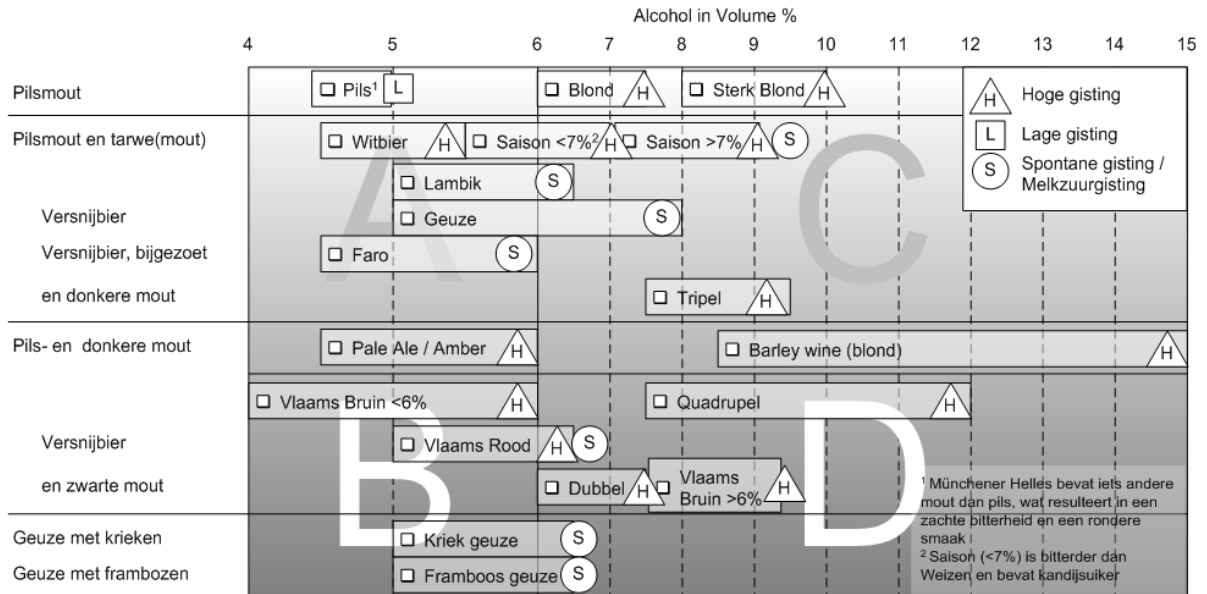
Alcohol in Volume %

4 5 6 7 8 9 10 11 12 13 14 15

Pilsmout
Pilsmout en tarwe(mout)
Versnijbier
Versnijbier, bijgezoet
en donkere mout
Pils- en donkere mout
Versnijbier
en zwarte mout
Geuze met krieken
Geuze met frambozen

Pils$^1$ L
Blond H
Sterk Blond H
Witbier H
Saison <7%$^2$ H
Saison >7% H S
Lambik S
Geuze S
Faro S
Tripel H
Pale Ale / Amber H
Barley wine (blond) H
Vlaams Bruin <6% H
Quadrupel H
Vlaams Rood H S
Dubbel H
Vlaams Bruin >6% H
Kriek geuze S
Framboos geuze S

A B C D

H Hoge gisting
L Lage gisting
S Spontane gisting / Melkzuurgisting

$^1$ Münchener Helles bevat iets andere mout dan pils, wat resulteert in een zachte bitterheid en een rondere smaak
$^2$ Saison (<7%) is bitterder dan Weizen en bevat kandijsuiker